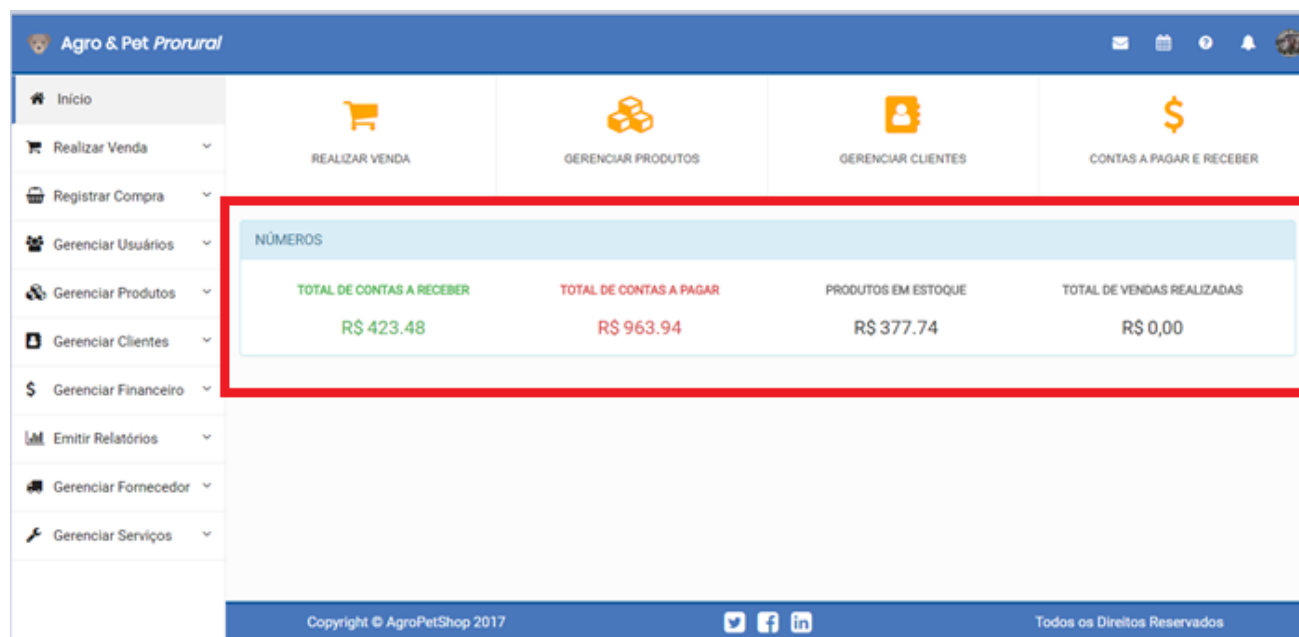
Agro & Pet Prorural

Início
Realizar Venda
Registrar Compra
Gerenciar Usuários
Gerenciar Produtos
Gerenciar Clientes
Gerenciar Financeiro
Emitir Relatórios
Gerenciar Fornecedor
Gerenciar Serviços

REALIZAR VENDA
GERENCIAR PRODUTOS
GERENCIAR CLIENTES
CONTAS A PAGAR E RECEBER

NÚMEROS

| TOTAL DE CONTAS A RECEBER | TOTAL DE CONTAS A PAGAR | PRODUTOS EM ESTOQUE | TOTAL DE VENDAS REALIZADAS |
|---|---|---|---|
| R$ 423.48 | R$ 963.94 | R$ 377.74 | R$ 0,00 |

Copyright © AgroPetShop 2017
Todos os Direitos Reservados